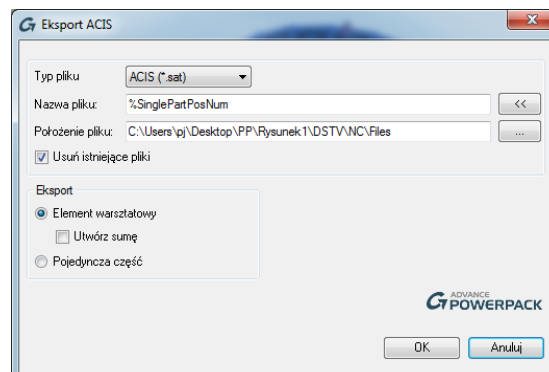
Eksport ACIS

Typ pliku ACIS (*.sat)

Nazwa pliku: %SinglePartPosNum <<

Położenie pliku: C:\Users\pj\Desktop\PP\Rysunek1\DSTV\NC\Files ...

Usuń istniejące pliki

Eksport

Element warsztatowy

Utwórz sumę

Pojedyncza część

ADVANCE POWERPACK

OK Anuluj